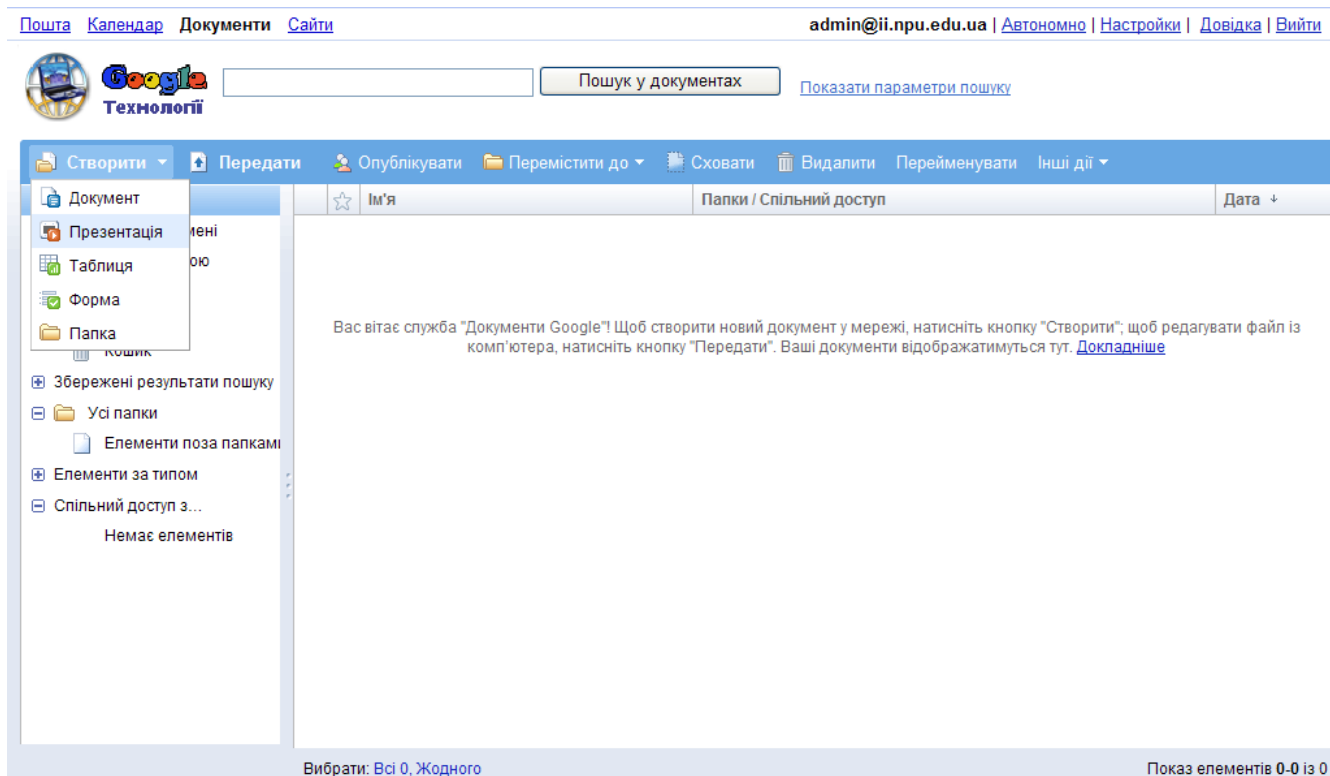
Пошта Календар Документи Сайти

admin@ii.npu.edu.ua | Автономно | Настройки | Довідка | Вийти

Google Технології

Пошук у документах

Показати параметри пошуку

Створити ▾ Передати Опублікувати Перемістити до ▾ Сховати Видалити Перейменувати Інші дії ▾

Документ
Презентація
Таблиця
Форма
Папка

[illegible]мені
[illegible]ою
Кошик

Збережені результати пошуку
Усі папки
Елементи поза папками
Елементи за типом
Спільний доступ з...
Немає елементів

Ім'я | Папки / Спільний доступ | Дата ↓

Вас вітає служба "Документи Google"! Щоб створити новий документ у мережі, натисніть кнопку "Створити"; щоб редагувати файл із комп'ютера, натисніть кнопку "Передати". Ваші документи відображатимуться тут. Докладніше

Вибрати: Всі 0, Жодного

Показ елементів 0-0 із 0